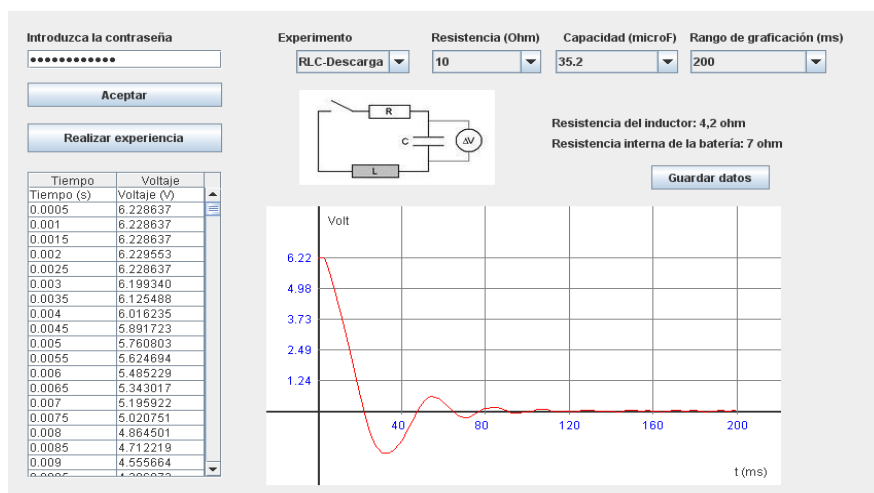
Introduzca la contraseña
••••••••••••
Aceptar
Realizar experiencia

Experimento
RLC-Descarga
Resistencia (Ohm)
10
Capacidad (microF)
35.2
Rango de graficación (ms)
200

R
C
ΔV
L

Resistencia del inductor: 4,2 ohm
Resistencia interna de la batería: 7 ohm
Guardar datos

| Tiempo | Voltaje |
|---|---|
| Tiempo (s) | Voltaje (V) |
| 0.0005 | 6.228637 |
| 0.001 | 6.228637 |
| 0.0015 | 6.228637 |
| 0.002 | 6.229553 |
| 0.0025 | 6.228637 |
| 0.003 | 6.199340 |
| 0.0035 | 6.125488 |
| 0.004 | 6.016235 |
| 0.0045 | 5.891723 |
| 0.005 | 5.760803 |
| 0.0055 | 5.624694 |
| 0.006 | 5.485229 |
| 0.0065 | 5.343017 |
| 0.007 | 5.195922 |
| 0.0075 | 5.020751 |
| 0.008 | 4.864501 |
| 0.0085 | 4.712219 |
| 0.009 | 4.555664 |
| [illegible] | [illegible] |

Volt
6.22
4.98
3.73
2.49
1.24
40
80
120
160
200
t (ms)